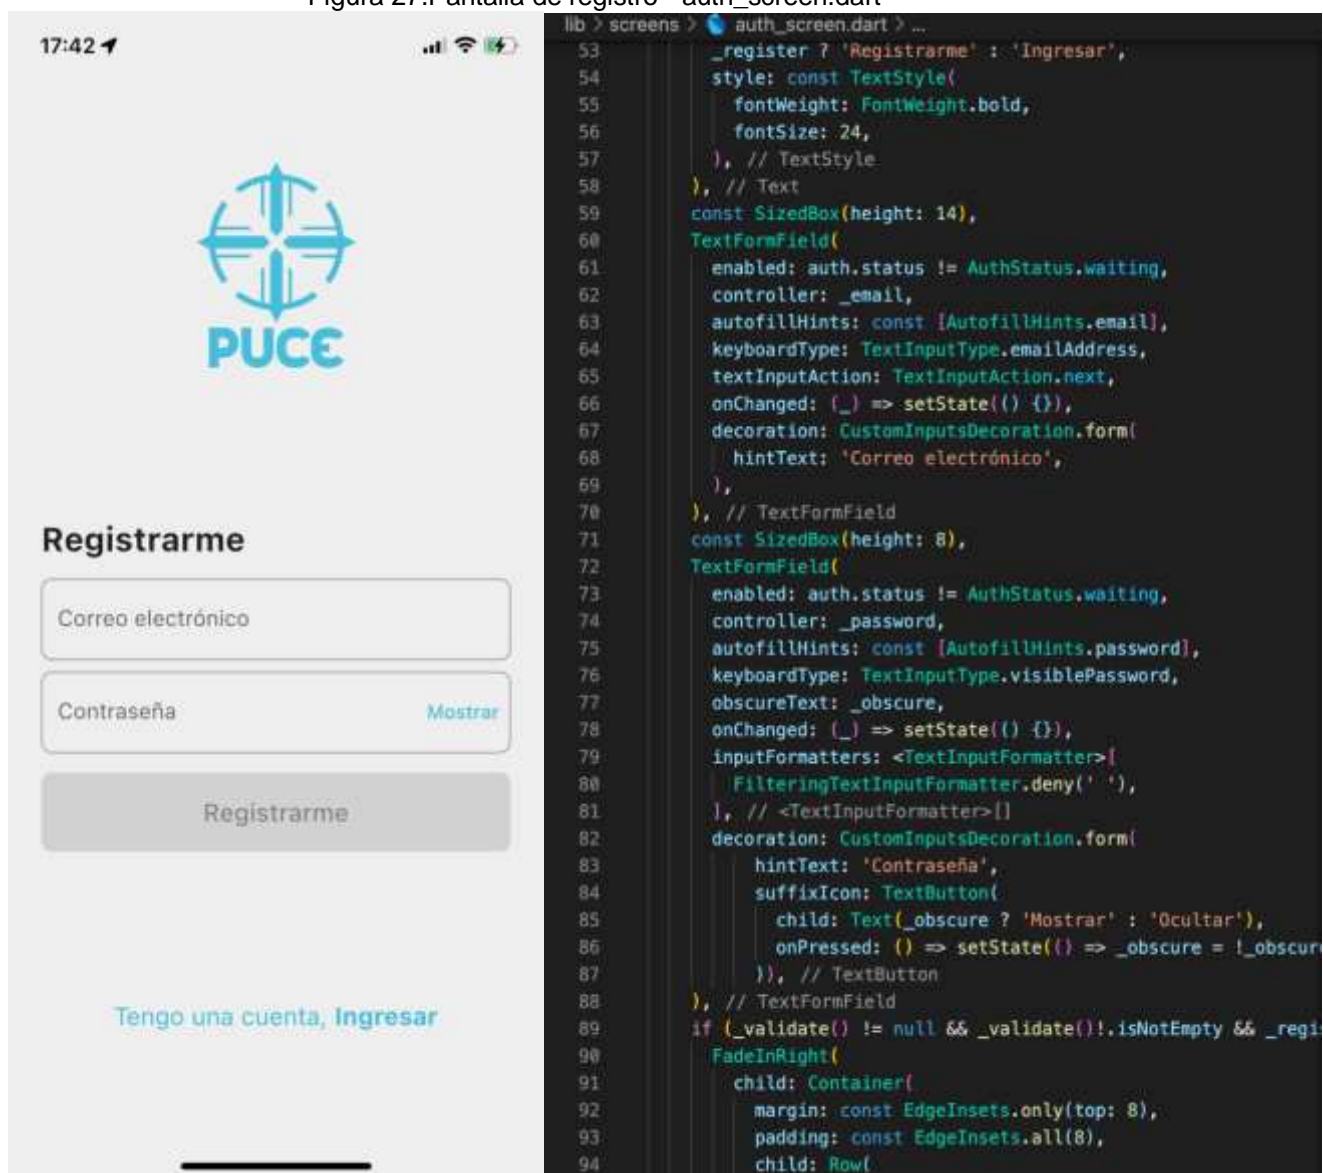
Figura 27.Pantalla de registro - auth_screen.dart

17:42

PUCE

Registrarme

Correo electrónico

Contraseña Mostrar

Registrarme

Tengo una cuenta, Ingresar

lib > screens > auth_screen.dart > ...

53 _register ? 'Registrarme' : 'Ingresar',
54 style: const TextStyle(
55 fontWeight: FontWeight.bold,
56 fontSize: 24,
57 ), // TextStyle
58 ), // Text
59 const SizedBox(height: 14),
60 TextFormField(
61 enabled: auth.status != AuthStatus.waiting,
62 controller: _email,
63 autofillHints: const [AutofillHints.email],
64 keyboardType: TextInputType.emailAddress,
65 textInputAction: TextInputAction.next,
66 onChanged: (_) => setState(() {}),
67 decoration: CustomInputsDecoration.form(
68 hintText: 'Correo electrónico',
69 ),
70 ), // TextFormField
71 const SizedBox(height: 8),
72 TextFormField(
73 enabled: auth.status != AuthStatus.waiting,
74 controller: _password,
75 autofillHints: const [AutofillHints.password],
76 keyboardType: TextInputType.visiblePassword,
77 obscureText: _obscure,
78 onChanged: (_) => setState(() {}),
79 inputFormatters: <TextInputFormatter>[
80 FilteringTextInputFormatter.deny(' '),
81 ], // <TextInputFormatter>[]
82 decoration: CustomInputsDecoration.form(
83 hintText: 'Contraseña',
84 suffixIcon: TextButton(
85 child: Text(_obscure ? 'Mostrar' : 'Ocultar'),
86 onPressed: () => setState(() => _obscure = !_obscur
87 )), // TextButton
88 ), // TextFormField
89 if (_validate() != null && _validate()!.isNotEmpty && _regi
90 FadeInRight(
91 child: Container(
92 margin: const EdgeInsets.only(top: 8),
93 padding: const EdgeInsets.all(8),
94 child: Row(